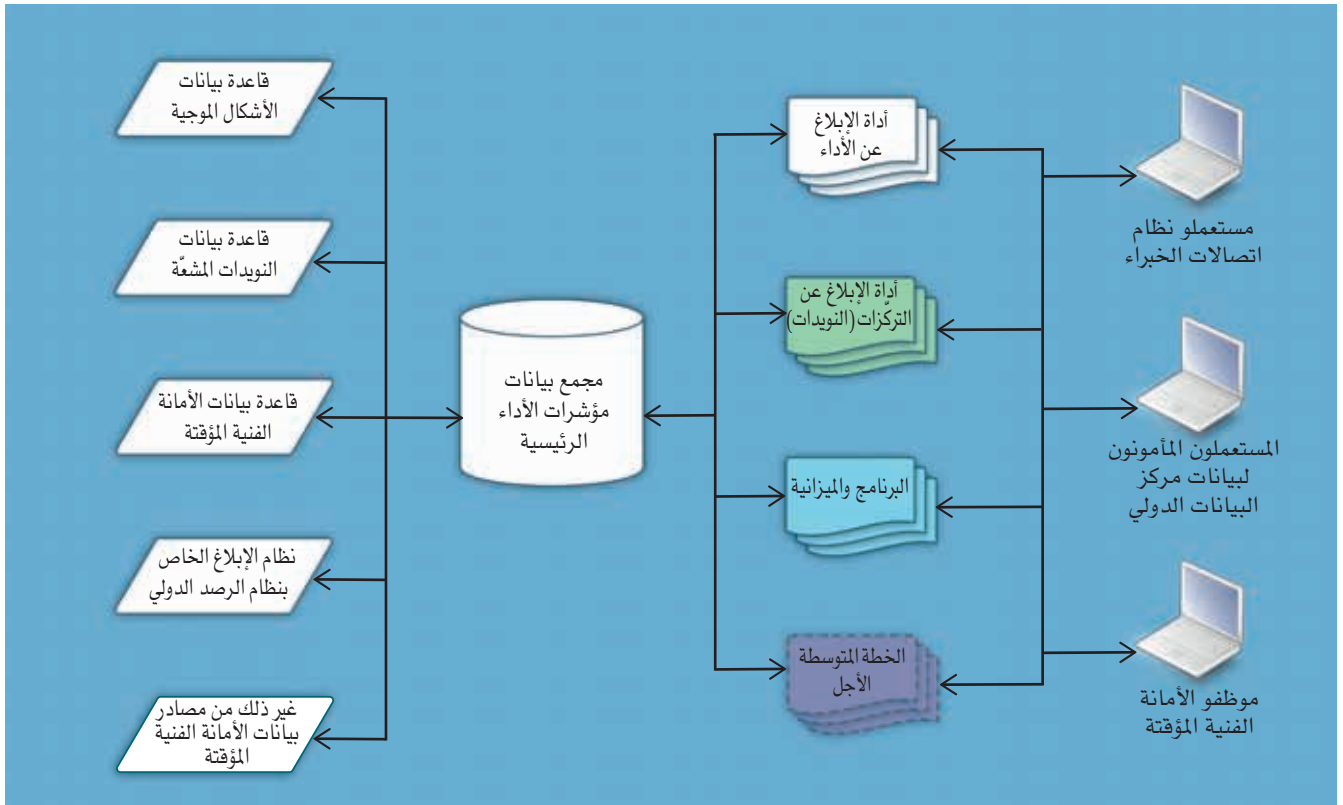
مستعملو نظام اتصالات الخبراء

المستعملون المأمونون لبيانات مركز البيانات الدولي

موظفو الأمانة الفنية المؤقتة

أداة الإبلاغ عن الأداء

أداة الإبلاغ عن التركّزات (النويدات)

البرنامج والميزانية

الخطة المتوسطة الأجل

مجمع بيانات مؤشرات الأداء الرئيسية

قاعدة بيانات الأشكال الموجية

قاعدة بيانات النويدات المشعّة

قاعدة بيانات الأمانة الفنية المؤقتة

نظام الإبلاغ الخاص بنظام الرصد الدولي

غير ذلك من مصادر بيانات الأمانة الفنية المؤقتة